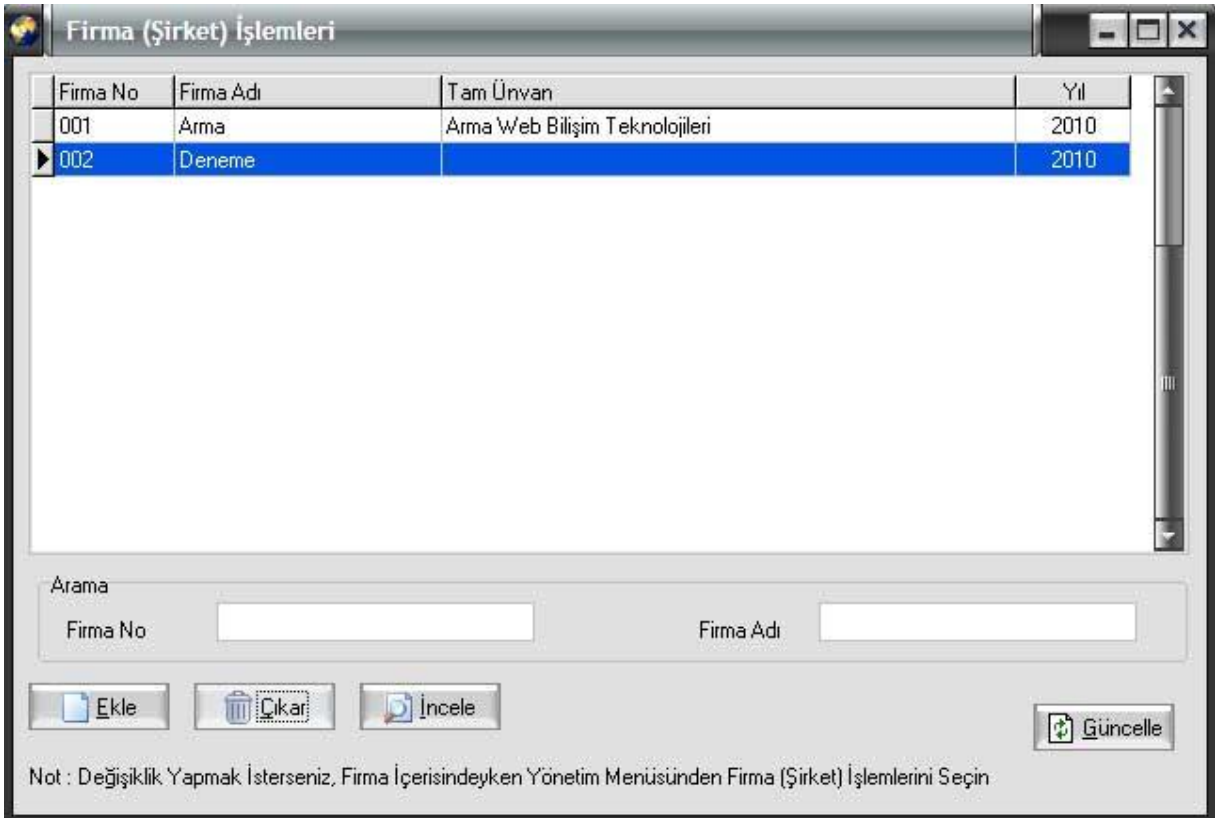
Firma (Şirket) İşlemleri

| Firma No | Firma Adı | Tam Ünvan | Yıl |
|---|---|---|---|
| 001 | Arma | Arma Web Bilişim Teknolojileri | 2010 |
| 002 | Deneme | | 2010 |

Arama

Firma No

Firma Adı

Ekle

Çıkar

İncele

Güncelle

Not : Değişiklik Yapmak İsterseniz, Firma İçerisindeyken Yönetim Menüsünden Firma (Şirket) İşlemlerini Seçin